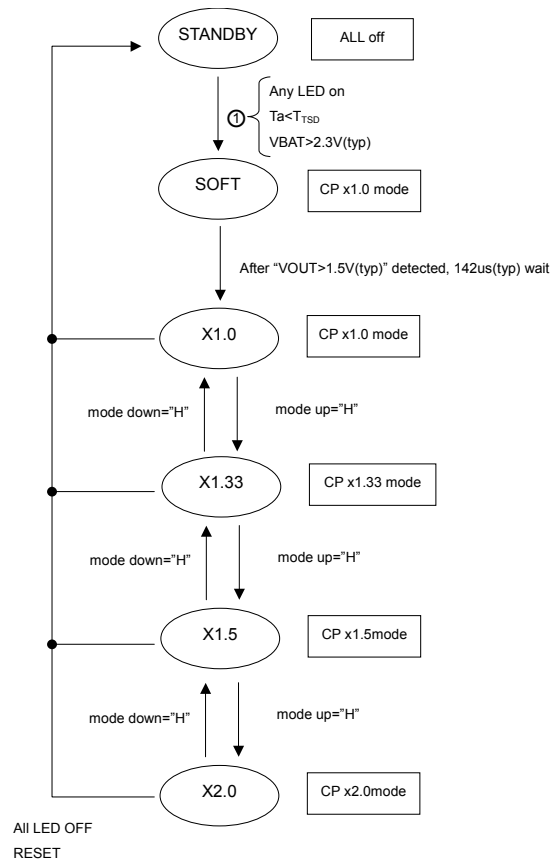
STANDBY

ALL off

① Any LED on
Ta<$T_{TSD}$
VBAT>2.3V(typ)

SOFT

CP x1.0 mode

After "VOUT>1.5V(typ)" detected, 142us(typ) wait

X1.0

CP x1.0 mode

mode down="H"

mode up="H"

X1.33

CP x1.33 mode

mode down="H"

mode up="H"

X1.5

CP x1.5mode

mode down="H"

mode up="H"

X2.0

CP x2.0mode

All LED OFF
RESET